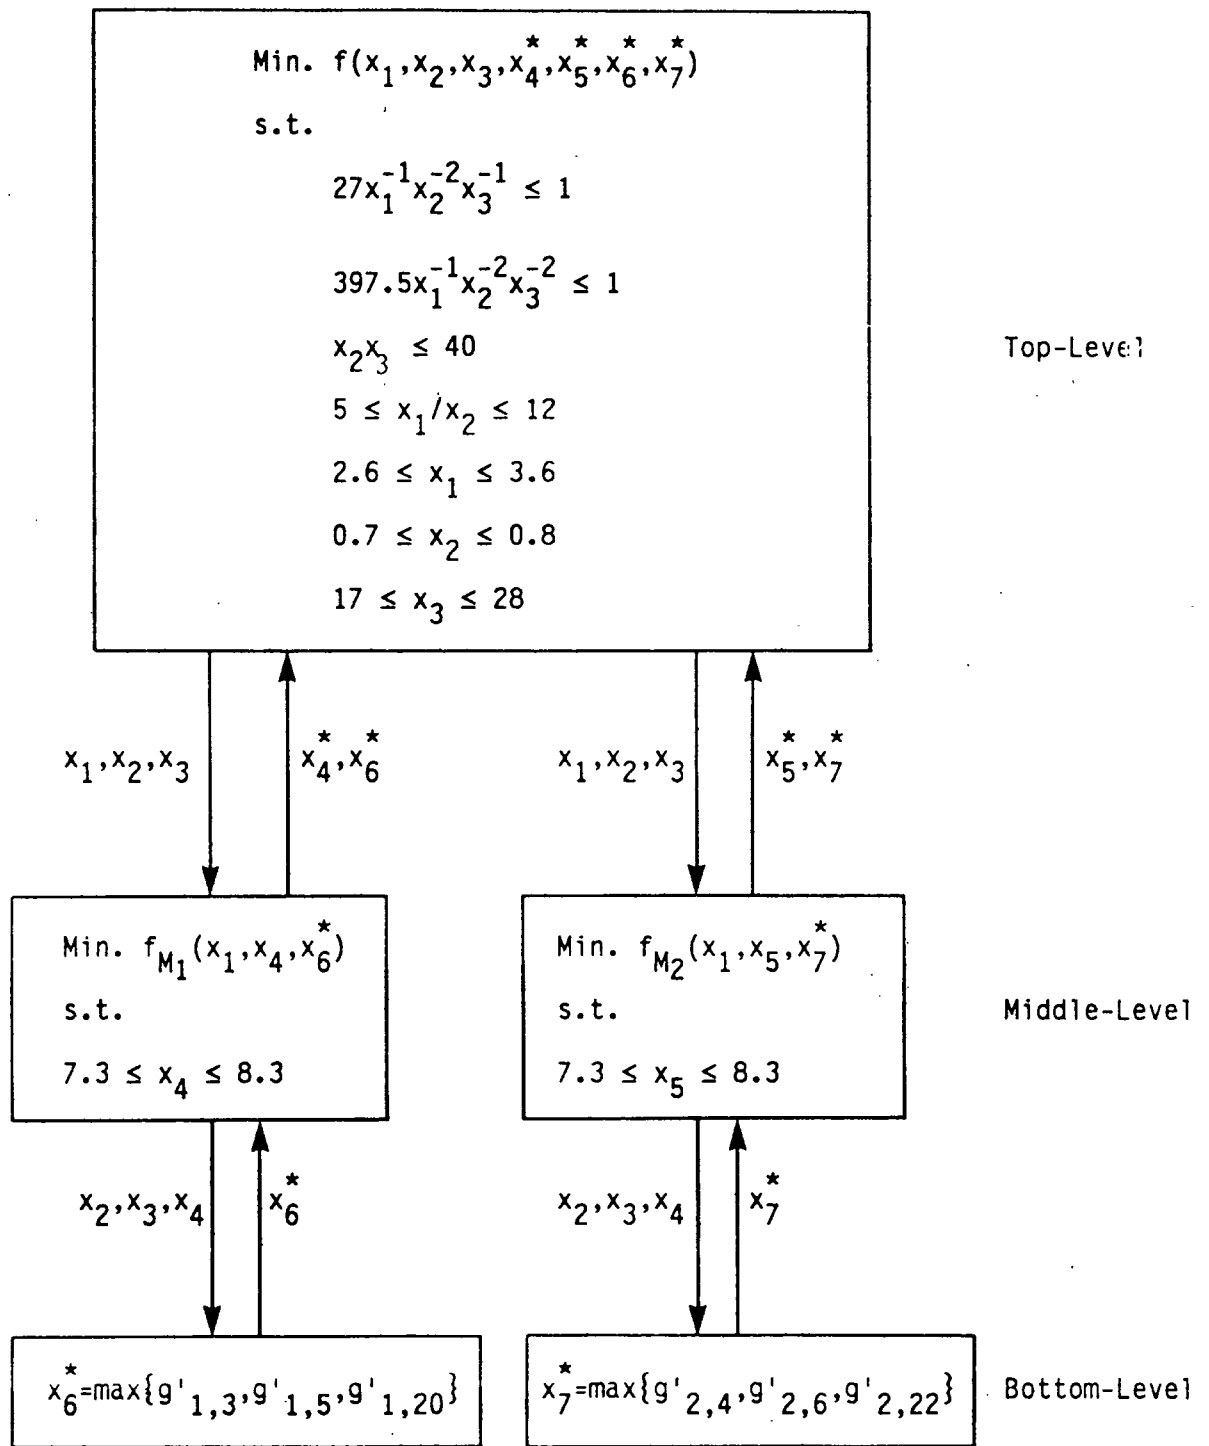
Min. $f(x_1,x_2,x_3,x_4^*,x_5^*,x_6^*,x_7^*)$

s.t.

$27x_1^{-1}x_2^{-2}x_3^{-1} \leq 1$

$397.5x_1^{-1}x_2^{-2}x_3^{-2} \leq 1$

$x_2x_3 \leq 40$

$5 \leq x_1/x_2 \leq 12$

$2.6 \leq x_1 \leq 3.6$

$0.7 \leq x_2 \leq 0.8$

$17 \leq x_3 \leq 28$

Top-Level

$x_1,x_2,x_3$

$x_4^*,x_6^*$

$x_1,x_2,x_3$

$x_5^*,x_7^*$

Min. $f_{M_1}(x_1,x_4,x_6^*)$

s.t.

$7.3 \leq x_4 \leq 8.3$

Min. $f_{M_2}(x_1,x_5,x_7^*)$

s.t.

$7.3 \leq x_5 \leq 8.3$

Middle-Level

$x_2,x_3,x_4$

$x_6^*$

$x_2,x_3,x_4$

$x_7^*$

$x_6^*=\max\{g'_{1,3},g'_{1,5},g'_{1,20}\}$

$x_7^*=\max\{g'_{2,4},g'_{2,6},g'_{2,22}\}$

Bottom-Level